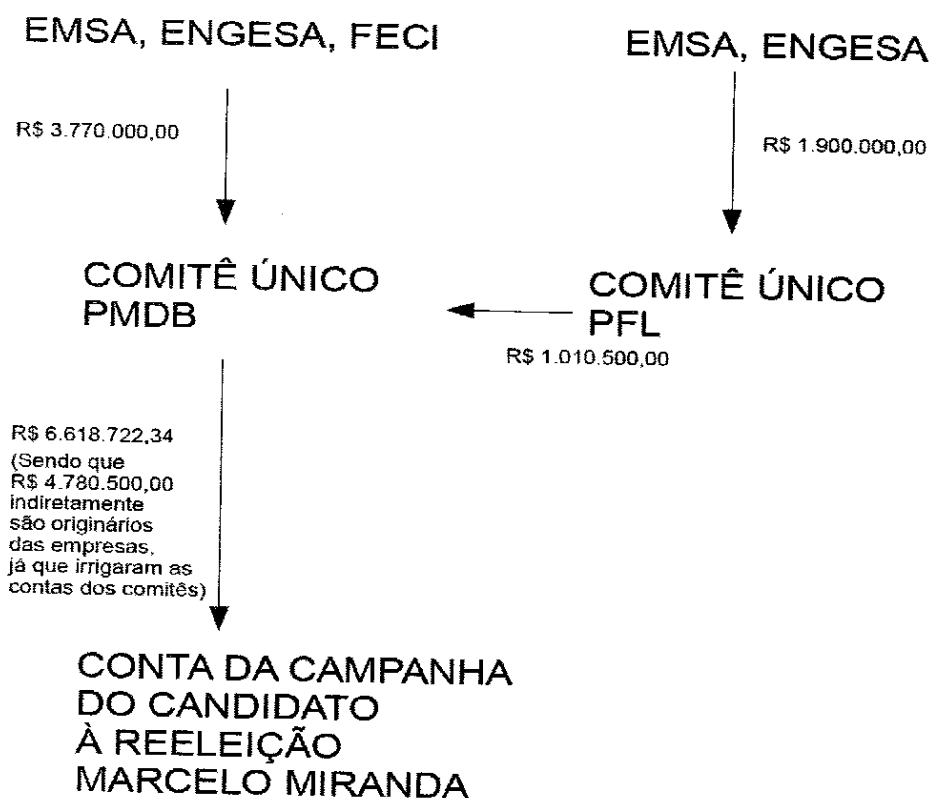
EMSA, ENGESA, FECI

EMSA, ENGESA

R$ 3.770.000,00

R$ 1.900.000,00

COMITÊ ÚNICO PMDB

COMITÊ ÚNICO PFL

R$ 1.010.500,00

R$ 6.618.722,34 (Sendo que R$ 4.780.500,00 indiretamente são originários das empresas, já que irrigaram as contas dos comitês)

CONTA DA CAMPANHA DO CANDIDATO À REELEIÇÃO MARCELO MIRANDA